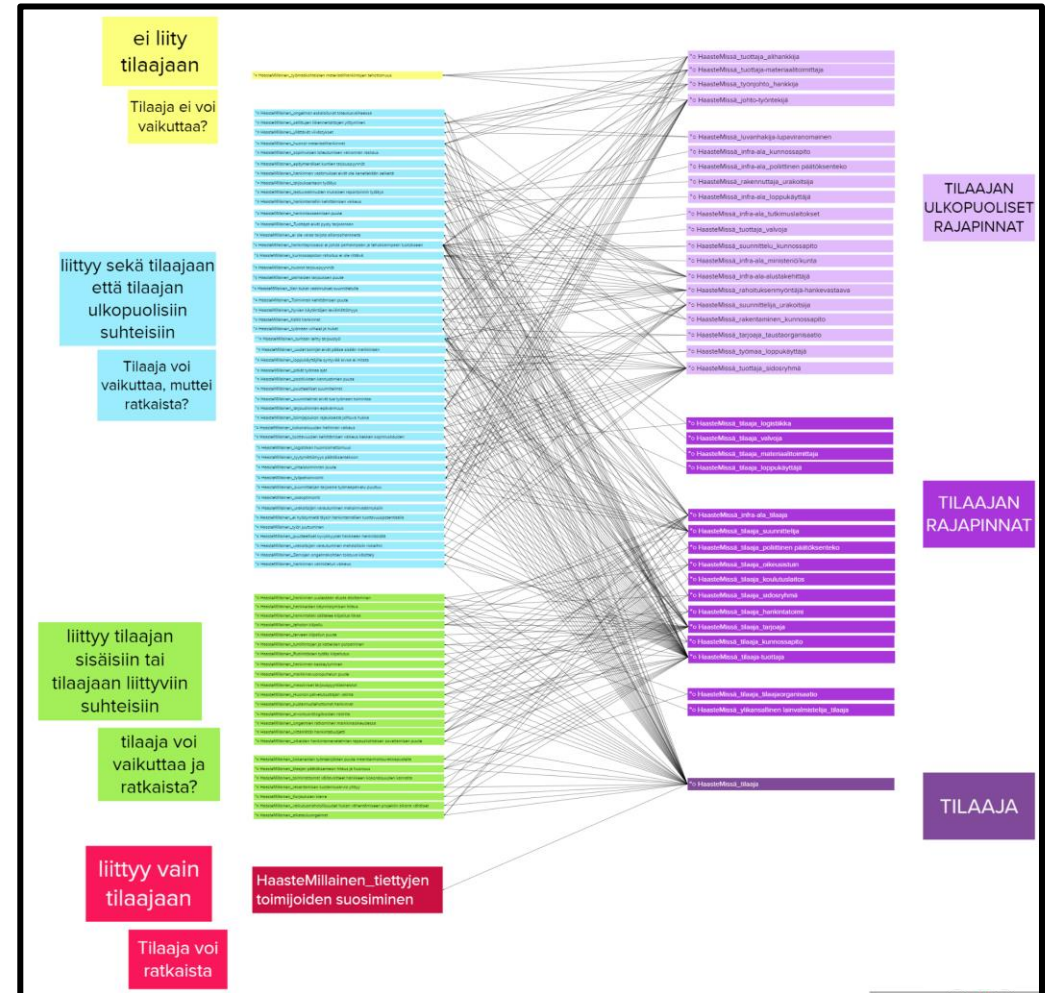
ei liity tilaajaan

Tilaaja ei voi vaikuttaa?

liittyy sekä tilaajaan että tilaajan ulkopuolisiin suhteisiin

Tilaaja voi vaikuttaa, muttei ratkaista?

liittyy tilaajan sisäisiin tai tilaajaan liittyviin suhteisiin

tilaaja voi vaikuttaa ja ratkaista?

liittyy vain tilaajaan

Tilaaja voi ratkaista

HaasteMillainen_tiettyjen toimijoiden suosiminen

°○ HaasteMissä_tuottaja_aliharkkija
°○ HaasteMissä_tuottaja-materiaalitoimittaja
°○ HaasteMissä_työnjohto_hankkija
°○ HaasteMissä_johto-työntekijä
°○ HaasteMissä_luvanhakija-lupaviranomainen
°○ HaasteMissä_infra-ala_kunnossapito
°○ HaasteMissä_infra-ala_poliittinen päätöksenteko
°○ HaasteMissä_rakennuttaja_urakoitsija
°○ HaasteMissä_infra-ala_loppukäyttäjä
°○ HaasteMissä_infra-ala_tutkimuslaitokset
°○ HaasteMissä_tuottaja_valvoja
°○ HaasteMissä_suunnittelu_kunnossapito
°○ HaasteMissä_infra-ala_ministeriö/kunta
°○ HaasteMissä_infra-ala-alustakehittäjä
°○ HaasteMissä_rahoituksenmyöntäjä-hankevastaava
°○ HaasteMissä_suunnittelija_urakoitsija
°○ HaasteMissä_rakentaminen_kunnossapito
°○ HaasteMissä_tarjoaja_taustaorganisaatio
°○ HaasteMissä_työmaa_loppukäyttäjä
°○ HaasteMissä_tuottaja_sidosryhmä

TILAAJAN ULKOPUOLISET RAJAPINNAT

°○ HaasteMissä_tilaaja_logistiikka
°○ HaasteMissä_tilaaja_valvoja
°○ HaasteMissä_tilaaja_materiaalitoimittaja
°○ HaasteMissä_tilaaja_loppukäyttäjä
°○ HaasteMissä_infra-ala_tilaaja
°○ HaasteMissä_tilaaja_suunnittelija
°○ HaasteMissä_tilaaja_poliittinen päätöksenteko
°○ HaasteMissä_tilaaja_oikeusistuin
°○ HaasteMissä_tilaaja_koulutuslaitos
°○ HaasteMissä_tilaaja_sidosryhmä
°○ HaasteMissä_tilaaja_hankintatoimi
°○ HaasteMissä_tilaaja_tarjoaja
°○ HaasteMissä_tilaaja_kunnossapito
°○ HaasteMissä_tilaaja-tuottaja
°○ HaasteMissä_tilaaja_tilaajaorganisaatio
°○ HaasteMissä_ylikansallinen lainsäädäntö_tilaaja

TILAAJAN RAJAPINNAT

°○ HaasteMissä_tilaaja

TILAAJA